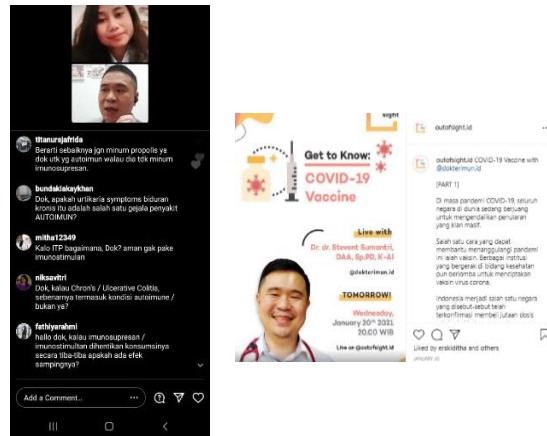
titanurajafrida
Berarti sebaiknya jgn minum propolis ya dok utk yg autoimun walau dia tdk minum imunosupresan.

bundakiskaykhan
Dok, apakah urtikaria symptoms biduran kronis itu adalah salah satu gejala penyakit AUTOIMUN?

mitha12349
Kalo ITP bagaimana, Dok? aman gak pake imunostimulan

nikssvitri
Dok, kalau Chron's / Ulcerative Colitis, sebenarnya termasuk kondisi autoimune / bukan ya?

fathiyarahmi
hallo dok, kalau imunosupresan / imunostimulan dihentikan konsumsinya secara tiba-tiba apakah ada efek sampingnya?

Add a Comment...

Get to Know:
COVID-19 Vaccine

Live with
Dr. dr. Stevent Sumantri, DAA, Sp.PD, K-AI
@dokterimun.id

TOMORROW!
Wednesday, January 20th 2021
20.00 WIB

Live on @outofsight.id

outofsight.id

outofsight.id COVID-19 Vaccine with @dokterimun.id

[PART 1]

Di masa pandemi COVID-19, seluruh negara di dunia sedang berjuang untuk mengendalikan penularan yang kian masif.

Salah satu cara yang dapat membantu menanggulangi pandemi ini ialah vaksin. Berbagai institusi yang bergerak di bidang kesehatan pun berlomba untuk menciptakan vaksin virus corona.

Indonesia menjadi salah satu negara yang disebut-sebut telah terkonfirmasi membeli jutaan dosis

Liked by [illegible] and others